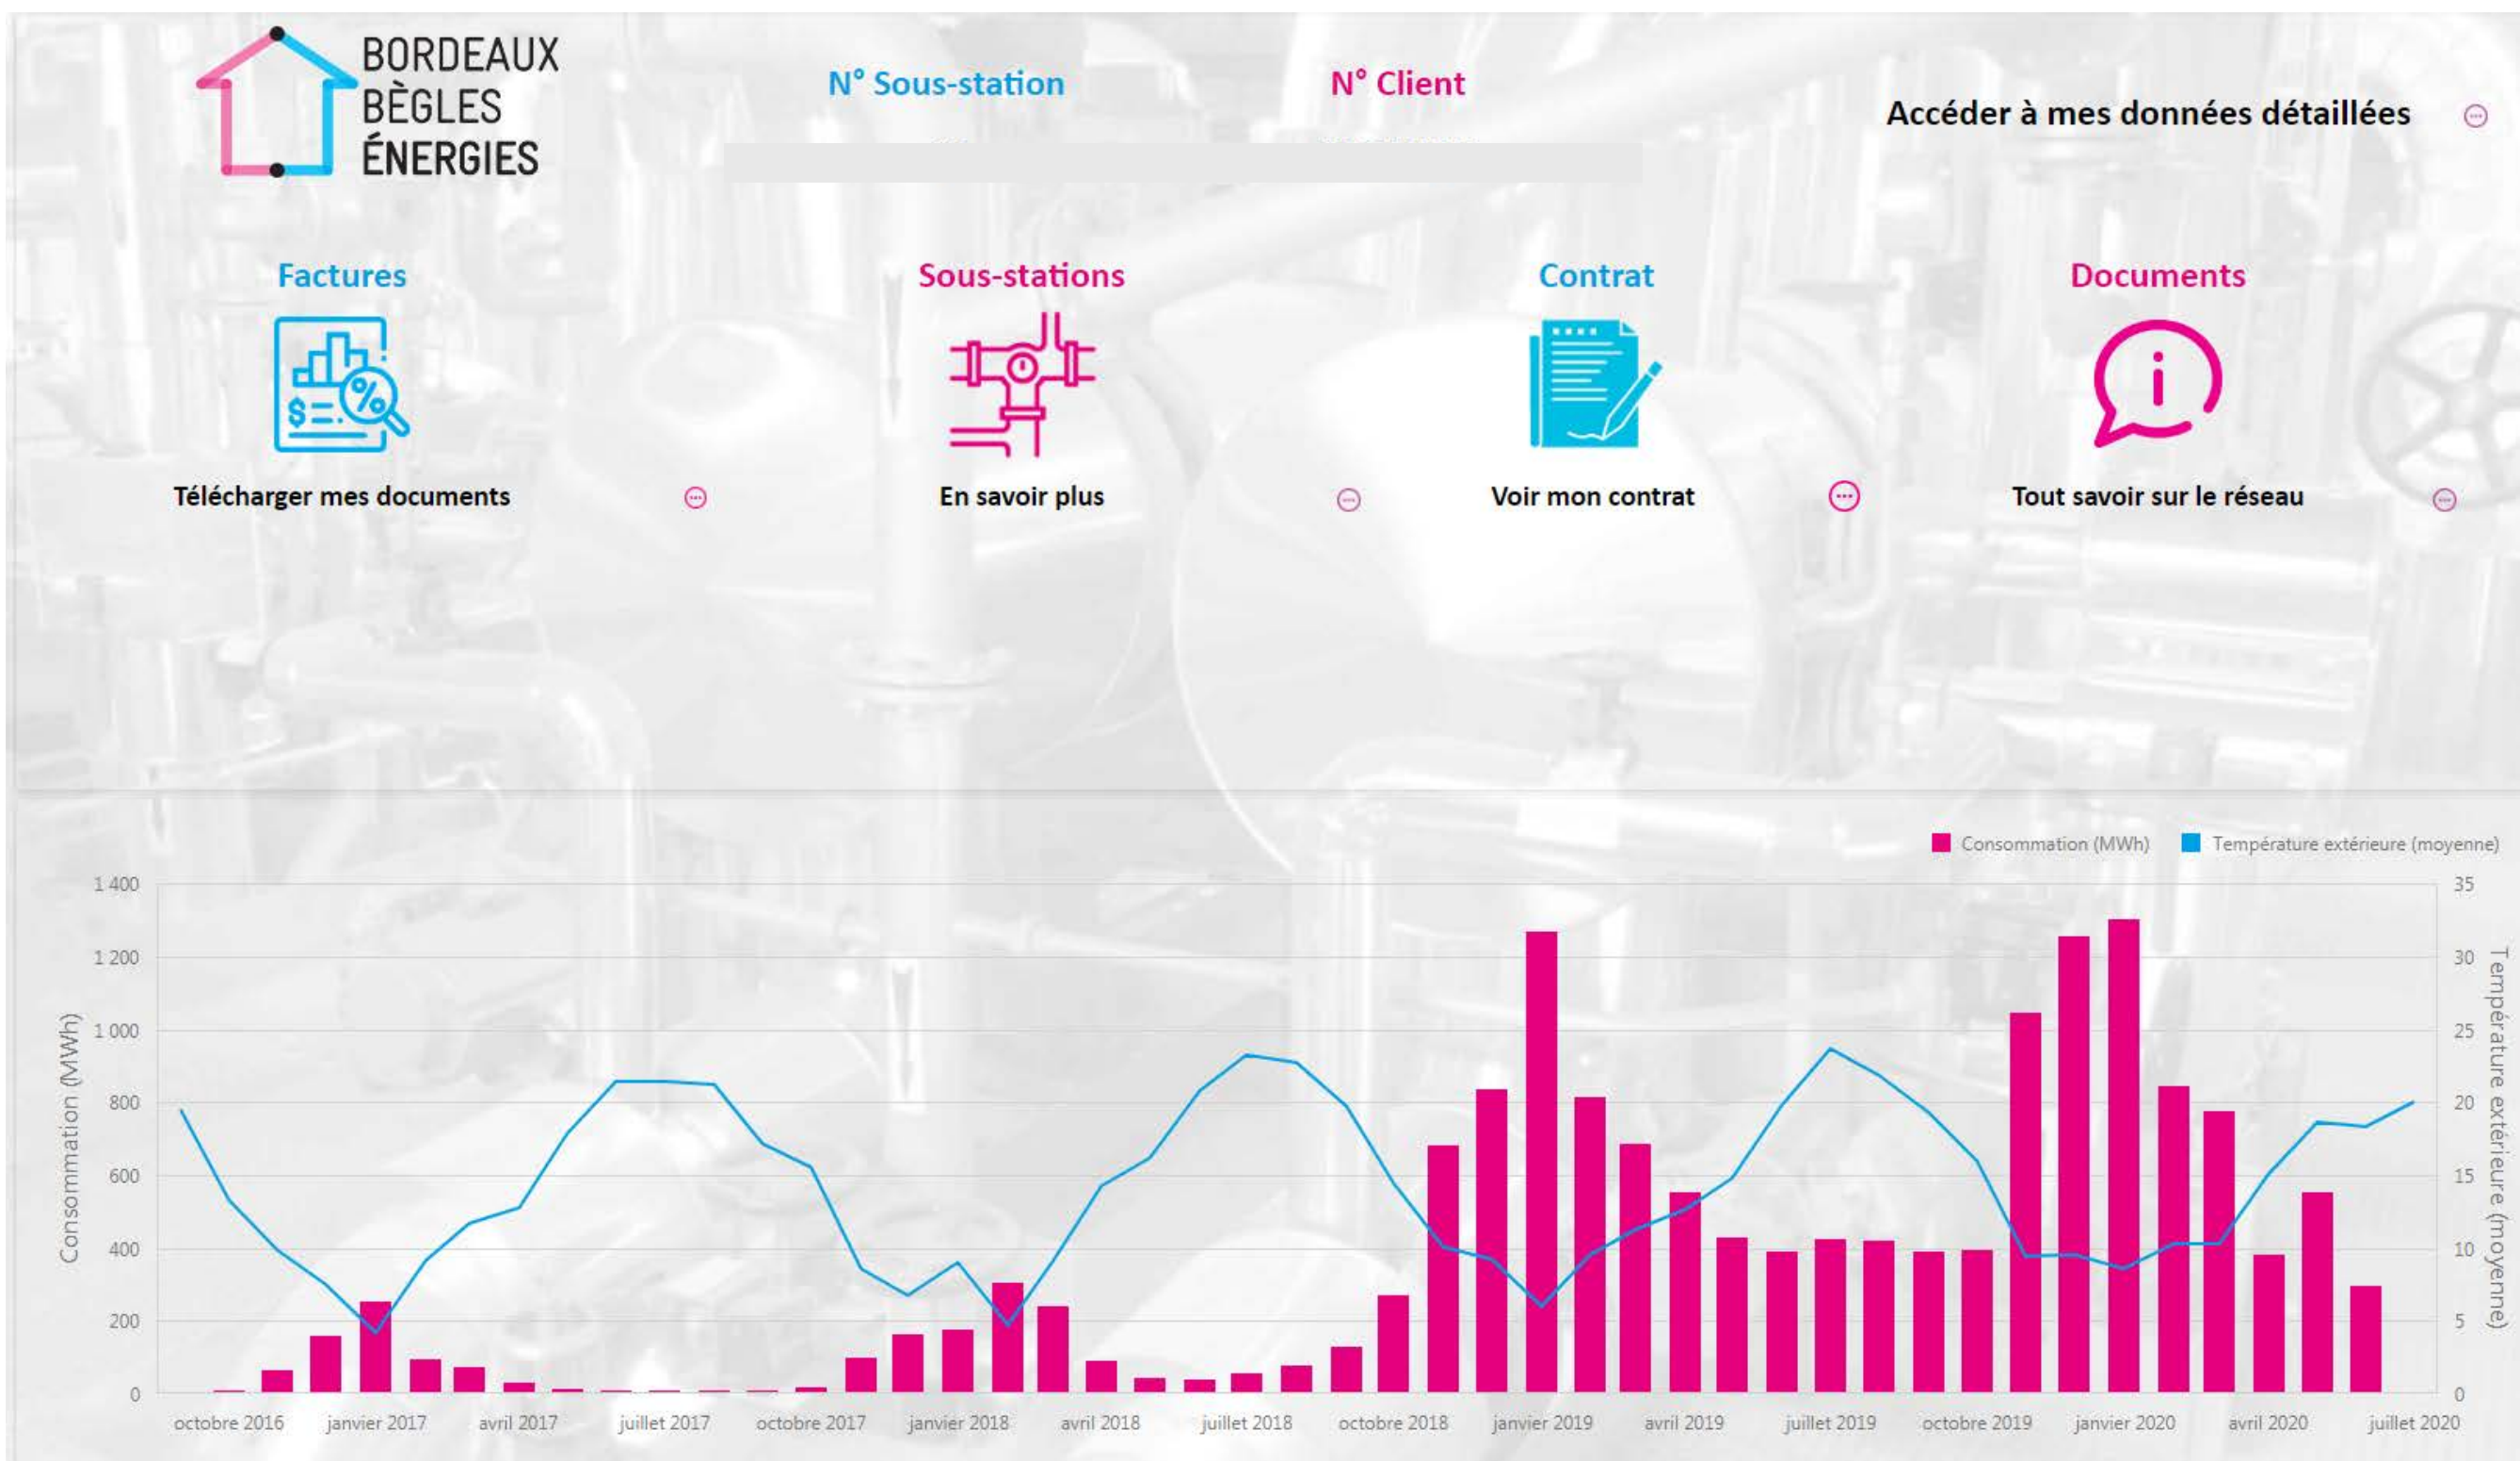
BORDEAUX BÈGLES ÉNERGIES

N° Sous-station

N° Client

Accéder à mes données détaillées

Factures

Télécharger mes documents

Sous-stations

En savoir plus

Contrat

Voir mon contrat

Documents

Tout savoir sur le réseau

Consommation (MWh) Température extérieure (moyenne)

Consommation (MWh)

Température extérieure (moyenne)

1 400
1 200
1 000
800
600
400
200
0

35
30
25
20
15
10
5
0

octobre 2016 janvier 2017 avril 2017 juillet 2017 octobre 2017 janvier 2018 avril 2018 juillet 2018 octobre 2018 janvier 2019 avril 2019 juillet 2019 octobre 2019 janvier 2020 avril 2020 juillet 2020